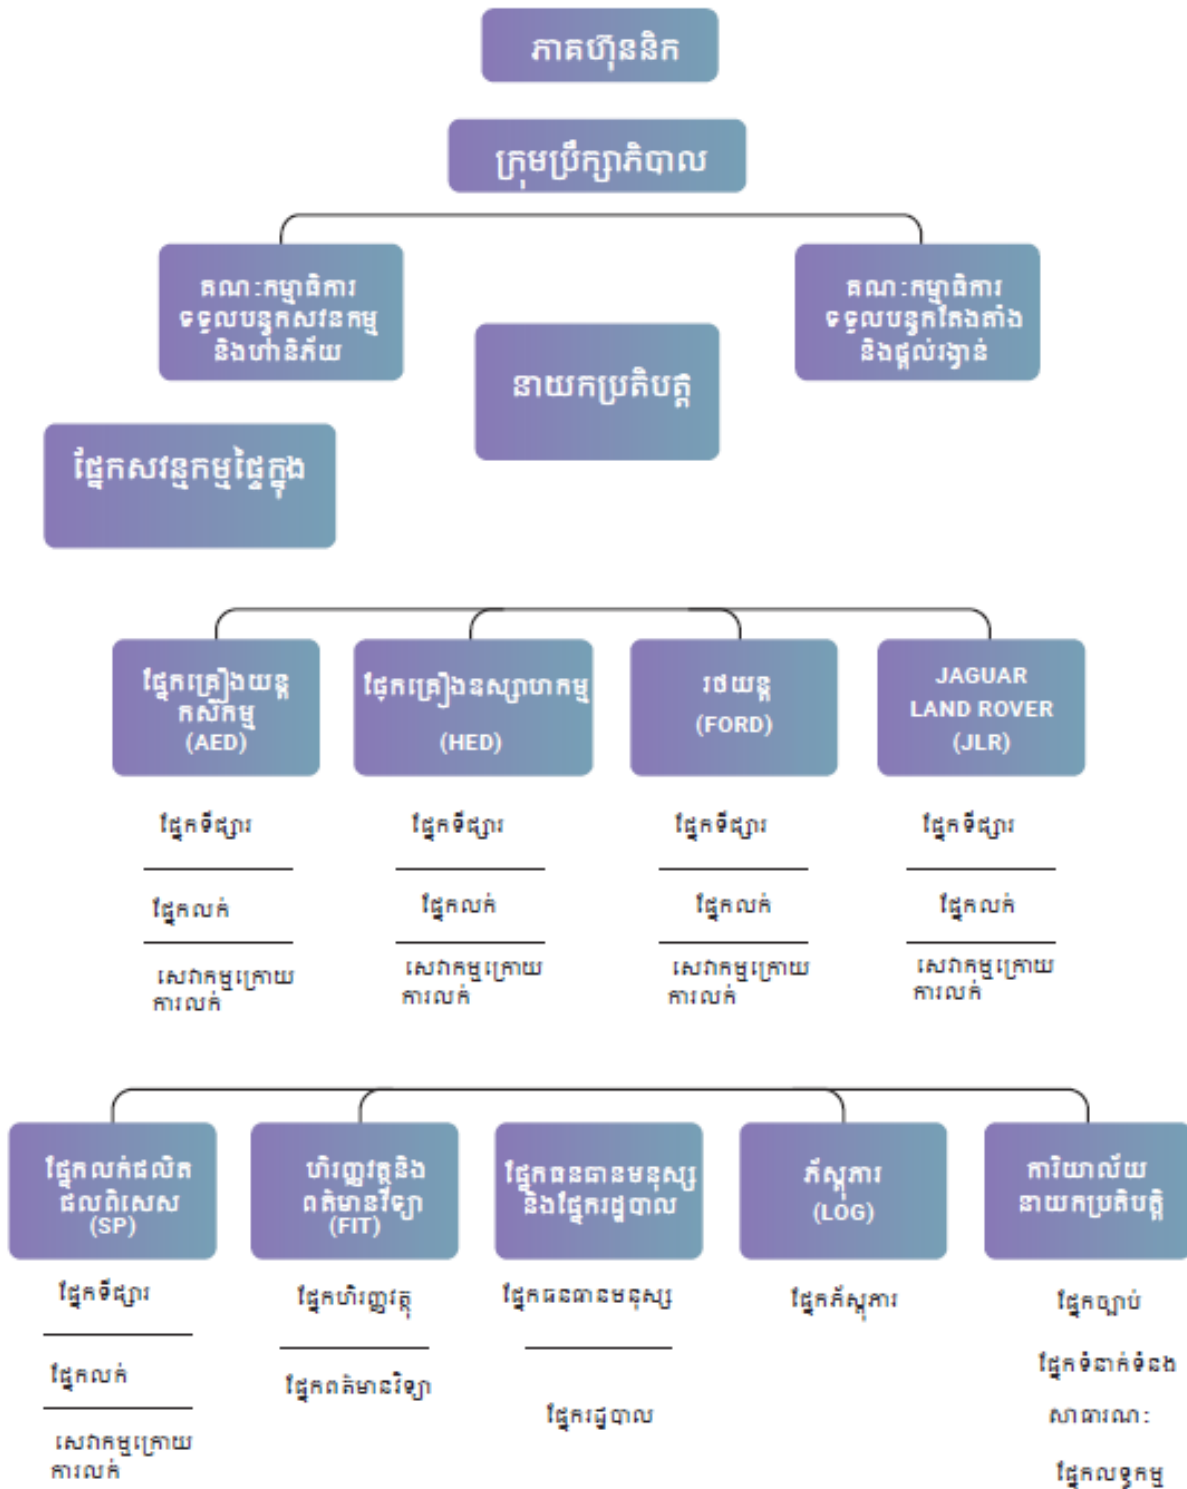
ភាគហ៊ុននិក

ក្រុមប្រឹក្សាភិបាល

គណៈកម្មាធិការ ទទួលបន្ទុកសវនកម្ម និងហានិភ័យ

នាយកប្រតិបត្តិ

គណៈកម្មាធិការ ទទួលបន្ទុកតែងតាំង និងផ្តល់រង្វាន់

ផ្នែកសវនកម្មផ្ទៃក្នុង

ផ្នែកគ្រឿងយន្ត កសិកម្ម (AED)

ផ្នែកទីផ្សារ

ផ្នែកលក់

សេវាកម្មក្រោយការលក់

ផ្នែកគ្រឿងឧស្សាហកម្ម (HED)

ផ្នែកទីផ្សារ

ផ្នែកលក់

សេវាកម្មក្រោយការលក់

រថយន្ត (FORD)

ផ្នែកទីផ្សារ

ផ្នែកលក់

សេវាកម្មក្រោយការលក់

JAGUAR LAND ROVER (JLR)

ផ្នែកទីផ្សារ

ផ្នែកលក់

សេវាកម្មក្រោយការលក់

ផ្នែកលក់ផលិតផលពិសេស (SP)

ផ្នែកទីផ្សារ

ផ្នែកលក់

សេវាកម្មក្រោយការលក់

ហិរញ្ញវត្ថុនិងពត៌មានវិទ្យា (FIT)

ផ្នែកហិរញ្ញវត្ថុ

ផ្នែកពត៌មានវិទ្យា

ផ្នែកធនធានមនុស្ស និងផ្នែករដ្ឋបាល

ផ្នែកធនធានមនុស្ស

ផ្នែករដ្ឋបាល

ភ័ស្តុភារ (LOG)

ផ្នែកភ័ស្តុភារ

ការិយាល័យនាយកប្រតិបត្តិ

ផ្នែកច្បាប់

ផ្នែកទំនាក់ទំនងសាធារណៈ

ផ្នែកលទ្ធកម្ម